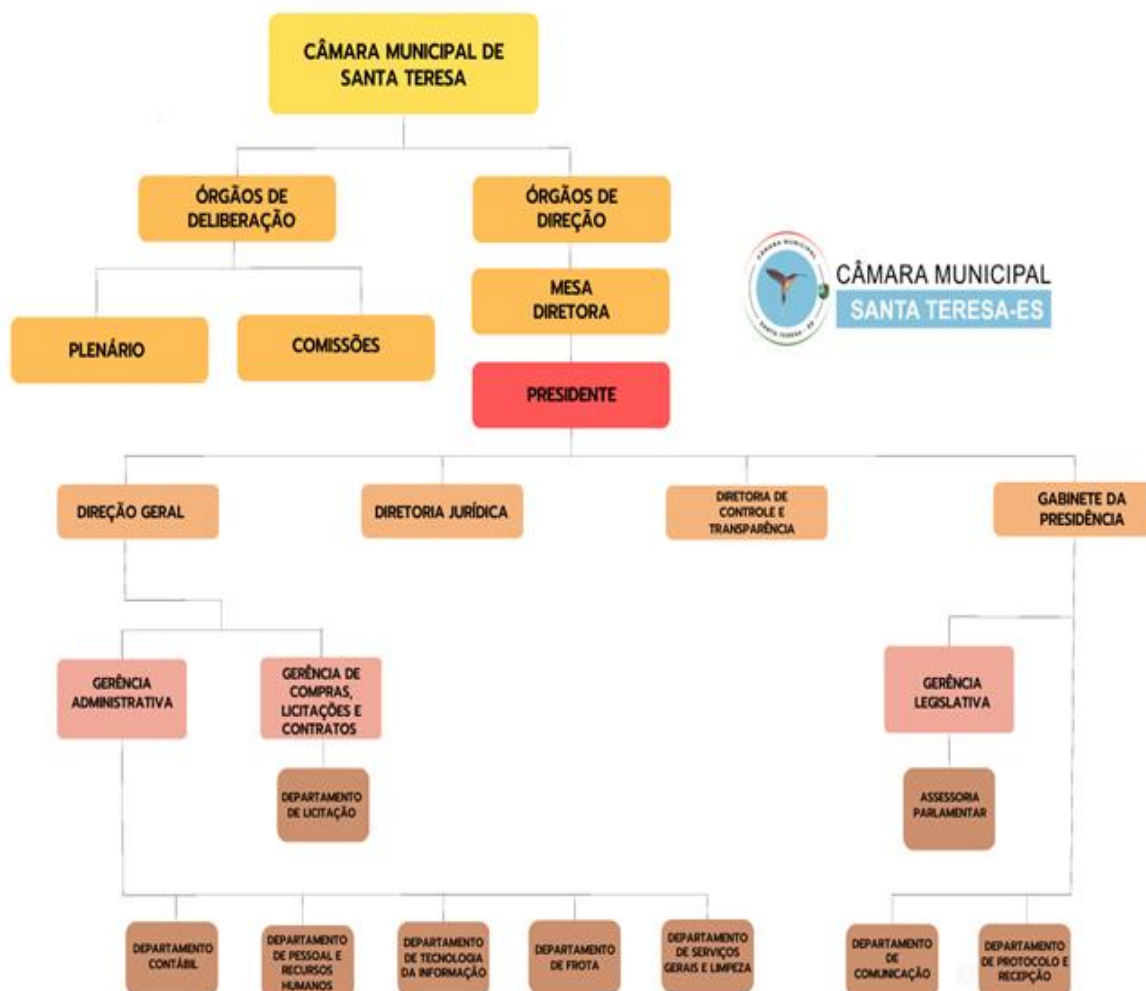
CÂMARA MUNICIPAL DE SANTA TERESA

ÓRGÃOS DE DELIBERAÇÃO

ÓRGÃOS DE DIREÇÃO

CÂMARA MUNICIPAL
SANTA TERESA-ES

PLENÁRIO

COMISSÕES

MESA DIRETORA

PRESIDENTE

DIREÇÃO GERAL

DIRETORIA JURÍDICA

DIRETORIA DE CONTROLE E TRANSPARÊNCIA

GABINETE DA PRESIDÊNCIA

GERÊNCIA ADMINISTRATIVA

GERÊNCIA DE COMPRAS, LICITAÇÕES E CONTRATOS

GERÊNCIA LEGISLATIVA

DEPARTAMENTO DE LICITAÇÃO

ASSESSORIA PARLAMENTAR

DEPARTAMENTO CONTÁBIL

DEPARTAMENTO DE PESSOAL E RECURSOS HUMANOS

DEPARTAMENTO DE TECNOLOGIA DA INFORMAÇÃO

DEPARTAMENTO DE FROTA

DEPARTAMENTO DE SERVIÇOS GERAIS E LIMPEZA

DEPARTAMENTO DE COMUNICAÇÃO

DEPARTAMENTO DE PROTOCOLO E RECEPÇÃO